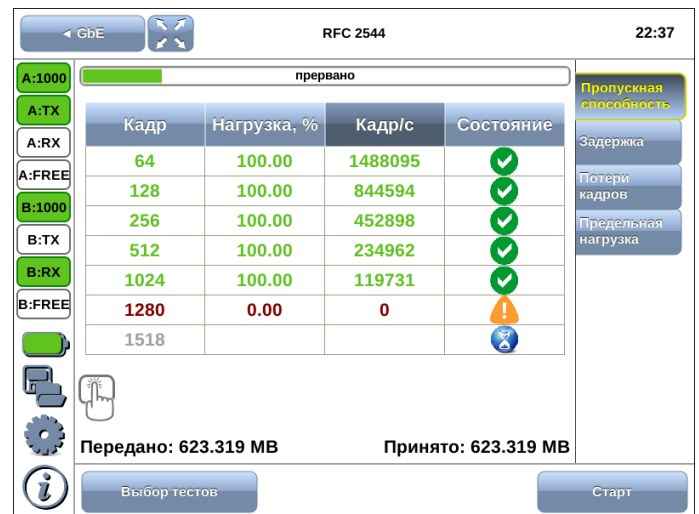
◄ GbE

RFC 2544

22:37

A:1000

A:TX

A:RX

A:FREE

B:1000

B:TX

B:RX

B:FREE

прервано

| Кадр | Нагрузка, % | Кадр/с | Состояние |
|---|---|---|---|
| 64 | 100.00 | 1488095 | |
| 128 | 100.00 | 844594 | |
| 256 | 100.00 | 452898 | |
| 512 | 100.00 | 234962 | |
| 1024 | 100.00 | 119731 | |
| 1280 | 0.00 | 0 | |
| 1518 | | | |

Передано: 623.319 MB

Принято: 623.319 MB

Пропускная способность

Задержка

Потери кадров

Предельная нагрузка

Выбор тестов

Старт